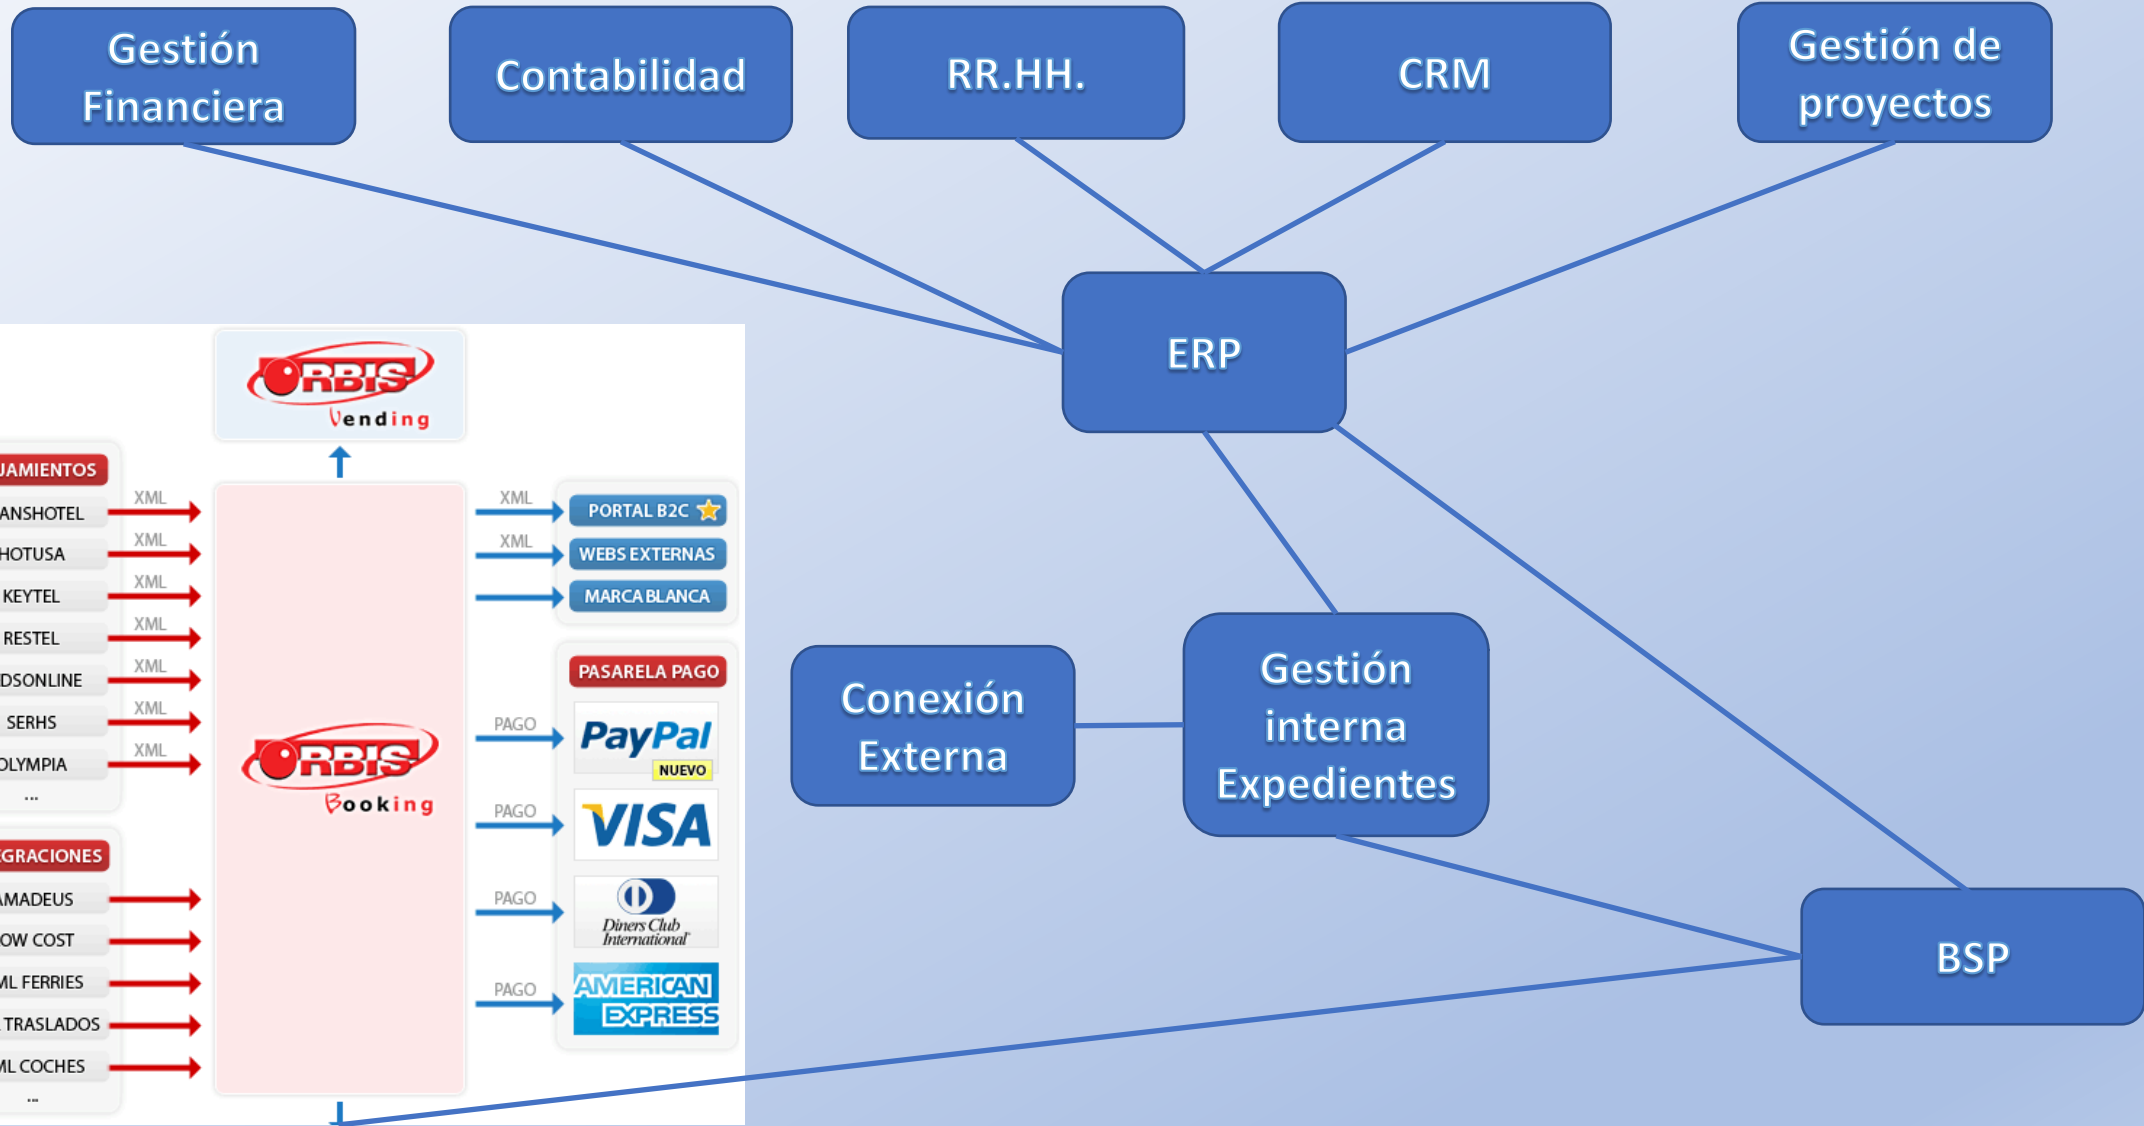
Gestión Financiera

Contabilidad

RR.HH.

CRM

Gestión de proyectos

ERP

ORBIS Vending

UAMIENTOS
ANSHOTEL XML
HOTUSA XML
KEYTEL XML
RESTEL XML
DSONLINE XML
SERHS XML
OLYMPIA XML
...

GRACIONES
AMADEUS
OW COST
ML FERRIES
TRASLADOS
ML COCHES
...

ORBIS Booking

XML PORTAL B2C
XML WEBS EXTERNAS
MARCA BLANCA

PASARELA PAGO
PAGO PayPal NUEVO
PAGO VISA
PAGO Diners Club International
PAGO AMERICAN EXPRESS

Conexión Externa

Gestión interna Expedientes

BSP